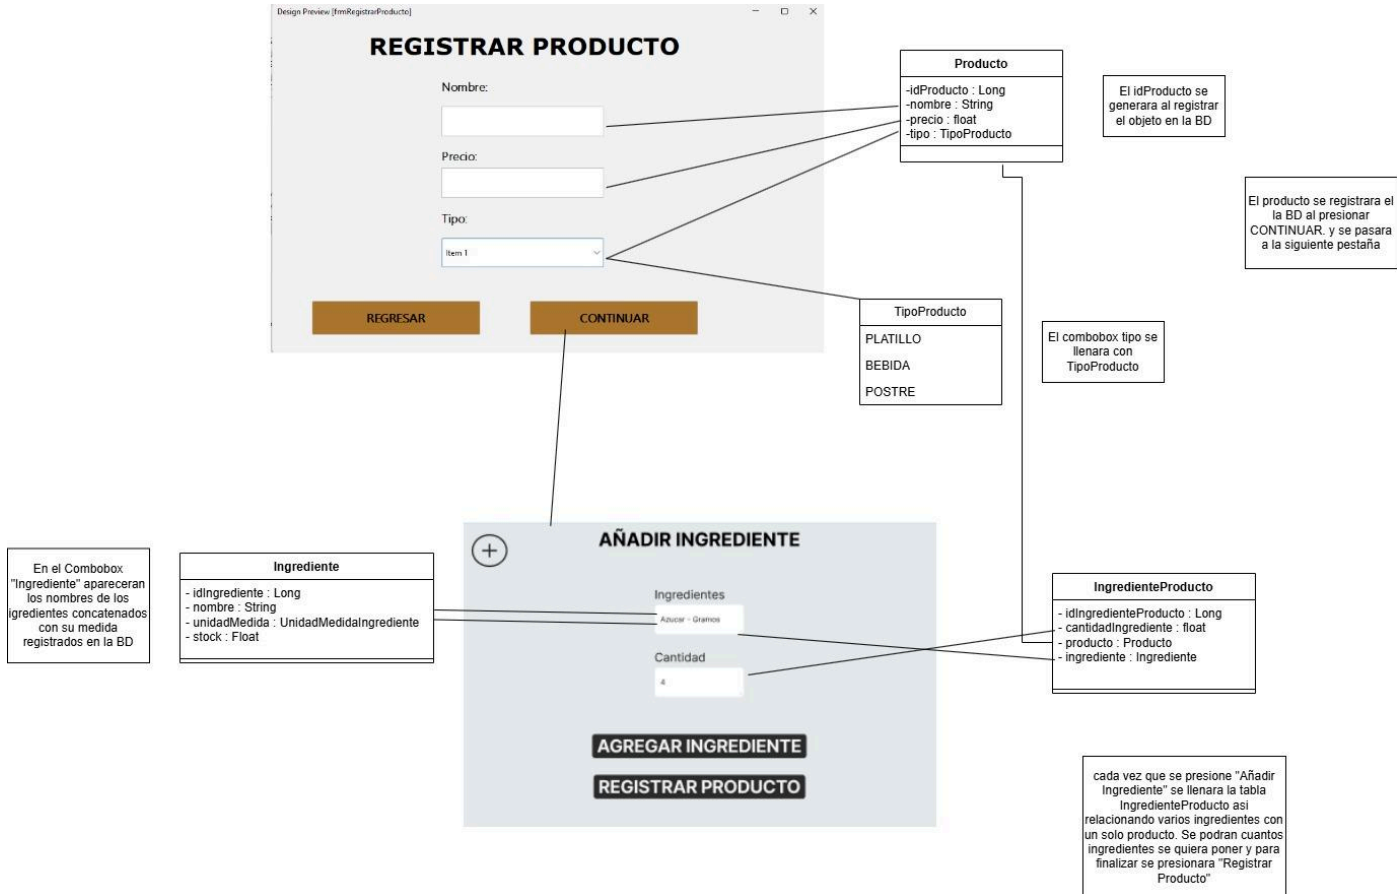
Design Preview [frmRegistrarProducto]

REGISTRAR PRODUCTO

Nombre:

Precio:

Tipo:

Item 1

REGRESAR

CONTINUAR

Producto

-idProducto : Long
-nombre : String
-precio : float
-tipo : TipoProducto

El idProducto se generara al registrar el objeto en la BD

El producto se registrara el la BD al presionar CONTINUAR. y se pasara a la siguiente pestaña

TipoProducto

PLATILLO

BEBIDA

POSTRE

El combobox tipo se llenara con TipoProducto

AÑADIR INGREDIENTE

Ingredientes

Azucar - Gramos

Cantidad

4

AGREGAR INGREDIENTE

REGISTRAR PRODUCTO

En el Combobox "Ingrediente" apareceran los nombres de los igredientes concatenados con su medida registrados en la BD

Ingrediente

- idIngrediente : Long
- nombre : String
- unidadMedida : UnidadMedidaIngrediente
- stock : Float

IngredienteProducto

- idIngredienteProducto : Long
- cantidadIngrediente : float
- producto : Producto
- ingrediente : Ingrediente

cada vez que se presione "Añadir Ingrediente" se llenara la tabla IngredienteProducto asi relacionando varios ingredientes con un solo producto. Se podran cuantos ingredientes se quiera poner y para finalizar se presionara "Registrar Producto"